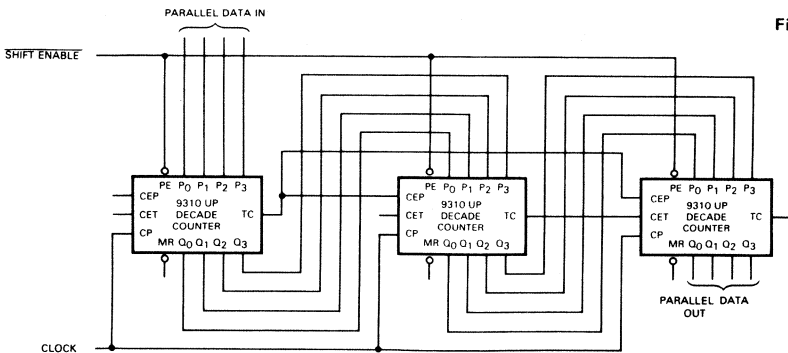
PARALLEL DATA IN

Fi

$\overline{\text{SHIFT ENABLE}}$

PE $P_0$ $P_1$ $P_2$ $P_3$
CEP
CET
CP
9310 UP DECADE COUNTER
TC
MR $Q_0$ $Q_1$ $Q_2$ $Q_3$

PE $P_0$ $P_1$ $P_2$ $P_3$
CEP
CET
CP
9310 UP DECADE COUNTER
TC
MR $Q_0$ $Q_1$ $Q_2$ $Q_3$

PE $P_0$ $P_1$ $P_2$ $P_3$
CEP
CET
CP
9310 UP DECADE COUNTER
TC
MR $Q_0$ $Q_1$ $Q_2$ $Q_3$

PARALLEL DATA OUT

CLOCK